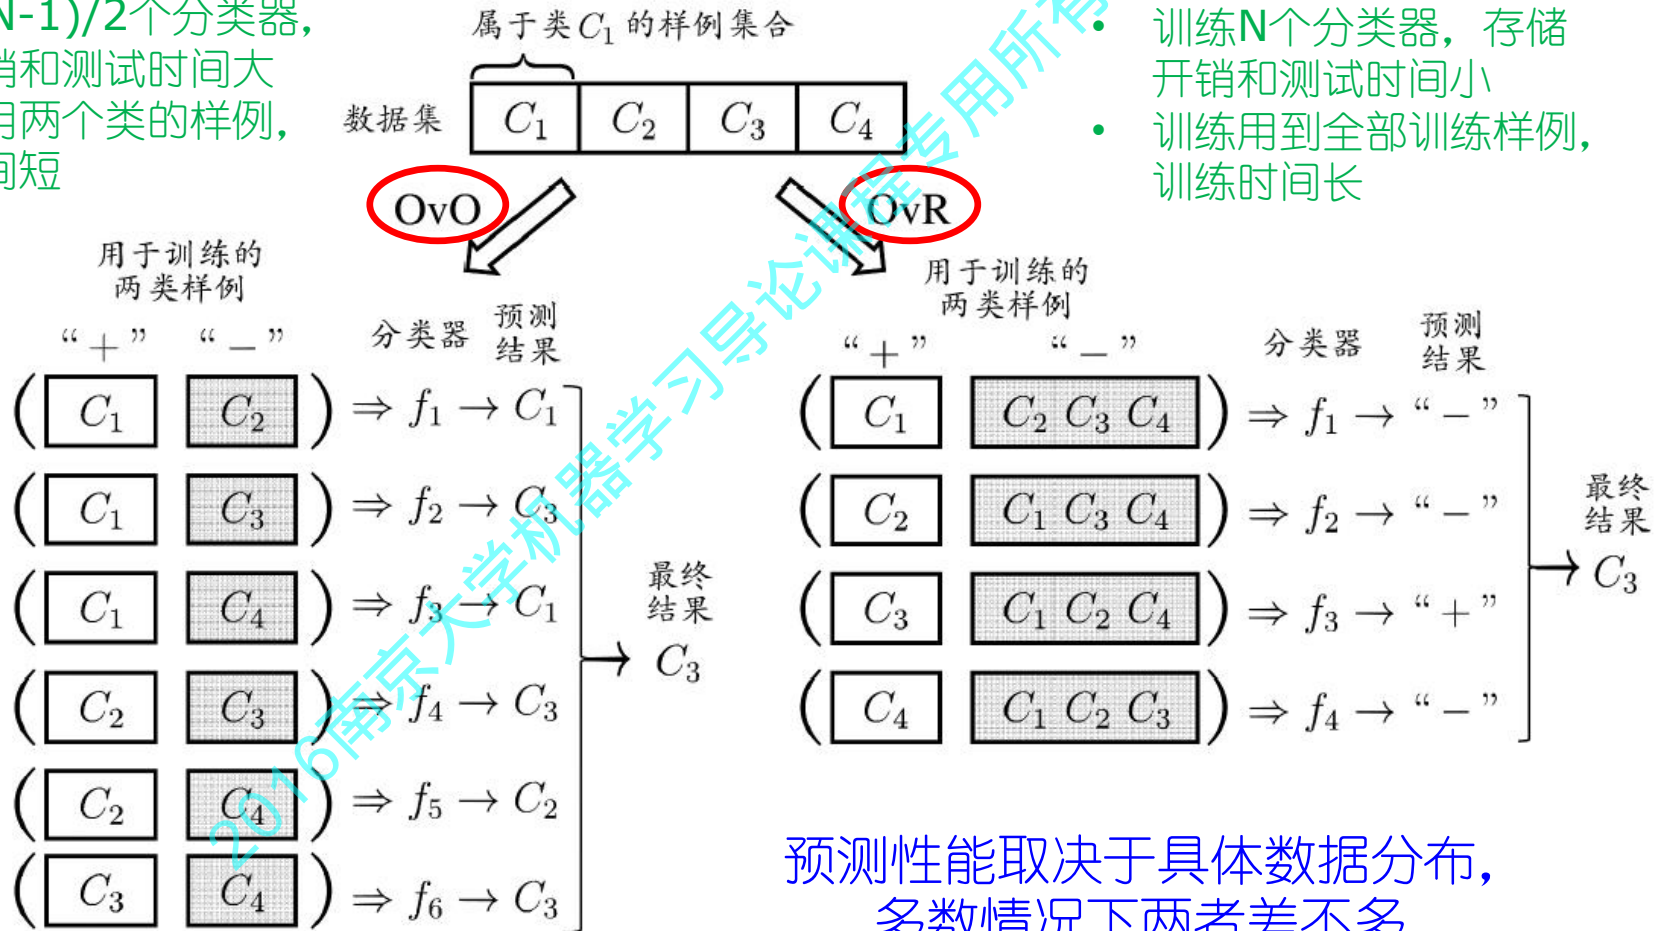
N-1)/2个分类器，
消和测试时间大
用两个类的样例，
间短

属于类 $C_1$ 的样例集合

数据集 $C_1$ $C_2$ $C_3$ $C_4$

OvO

OvR

- 训练N个分类器，存储开销和测试时间小
- 训练用到全部训练样例，训练时间长

用于训练的两类样例

“+” “−” 分类器 预测结果

$(C_1 \; C_2) \Rightarrow f_1 \rightarrow C_1$

$(C_1 \; C_3) \Rightarrow f_2 \rightarrow C_3$

$(C_1 \; C_4) \Rightarrow f_3 \rightarrow C_1$

$(C_2 \; C_3) \Rightarrow f_4 \rightarrow C_3$

$(C_2 \; C_4) \Rightarrow f_5 \rightarrow C_2$

$(C_3 \; C_4) \Rightarrow f_6 \rightarrow C_3$

最终结果 $C_3$

用于训练的两类样例

“+” “−” 分类器 预测结果

$(C_1 \; C_2\,C_3\,C_4) \Rightarrow f_1 \rightarrow$ “−”

$(C_2 \; C_1\,C_3\,C_4) \Rightarrow f_2 \rightarrow$ “−”

$(C_3 \; C_1\,C_2\,C_4) \Rightarrow f_3 \rightarrow$ “+”

$(C_4 \; C_1\,C_2\,C_3) \Rightarrow f_4 \rightarrow$ “−”

最终结果 $C_3$

2016南京大学机器学习导论课程专用所有

预测性能取决于具体数据分布，
多数情况下两者差不多